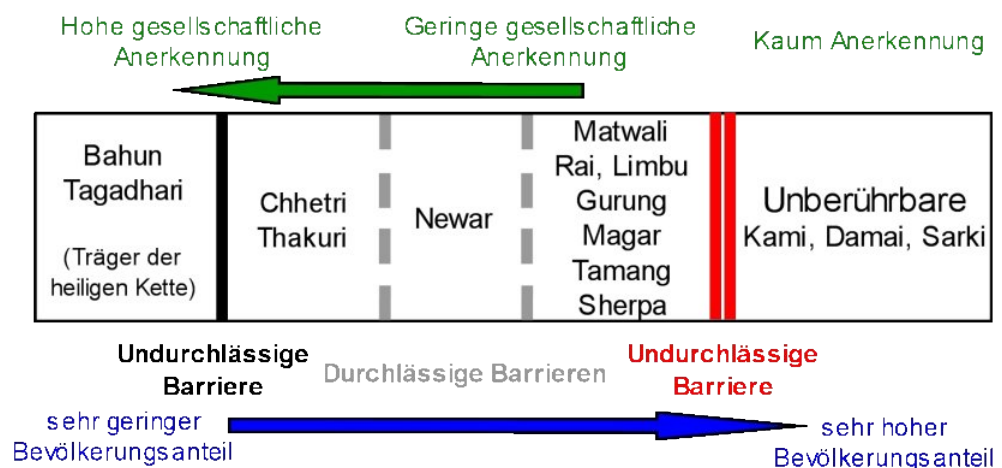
Hohe gesellschaftliche Anerkennung

Geringe gesellschaftliche Anerkennung

Kaum Anerkennung

Bahun Tagadhari

(Träger der heiligen Kette)

Chhetri Thakuri

Newar

Matwali Rai, Limbu Gurung Magar Tamang Sherpa

Unberührbare Kami, Damai, Sarki

Undurchlässige Barriere

Durchlässige Barrieren

Undurchlässige Barriere

sehr geringer Bevölkerungsanteil

sehr hoher Bevölkerungsanteil